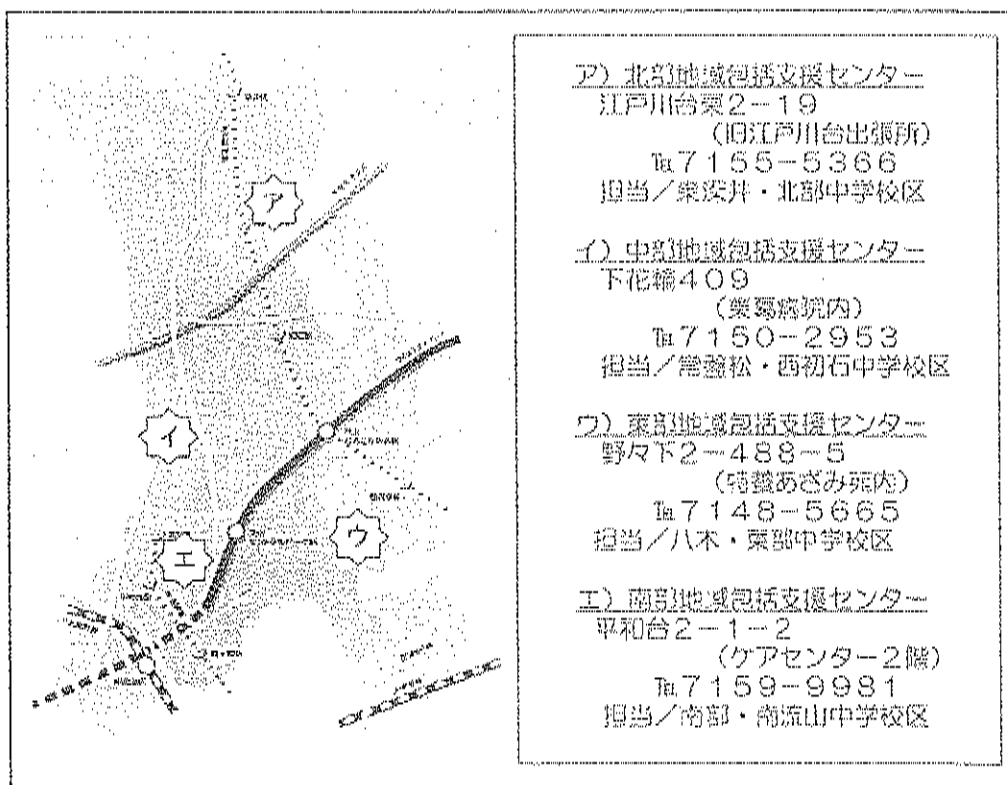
ア

イ

ウ

エ

ア）北部地域包括支援センター
江戸川台東2－19
（旧江戸川台出張所）
℡7155－5366
担当／東深井・北部中学校区

イ）中部地域包括支援センター
下花輪409
（東葛病院内）
℡7150－2953
担当／常盤松・西初石中学校区

ウ）東部地域包括支援センター
野々下2－488－5
（特養あざみ苑内）
℡7148－5665
担当／八木・東部中学校区

エ）南部地域包括支援センター
平和台2－1－2
（ケアセンター2階）
℡7159－9981
担当／南部・南流山中学校区